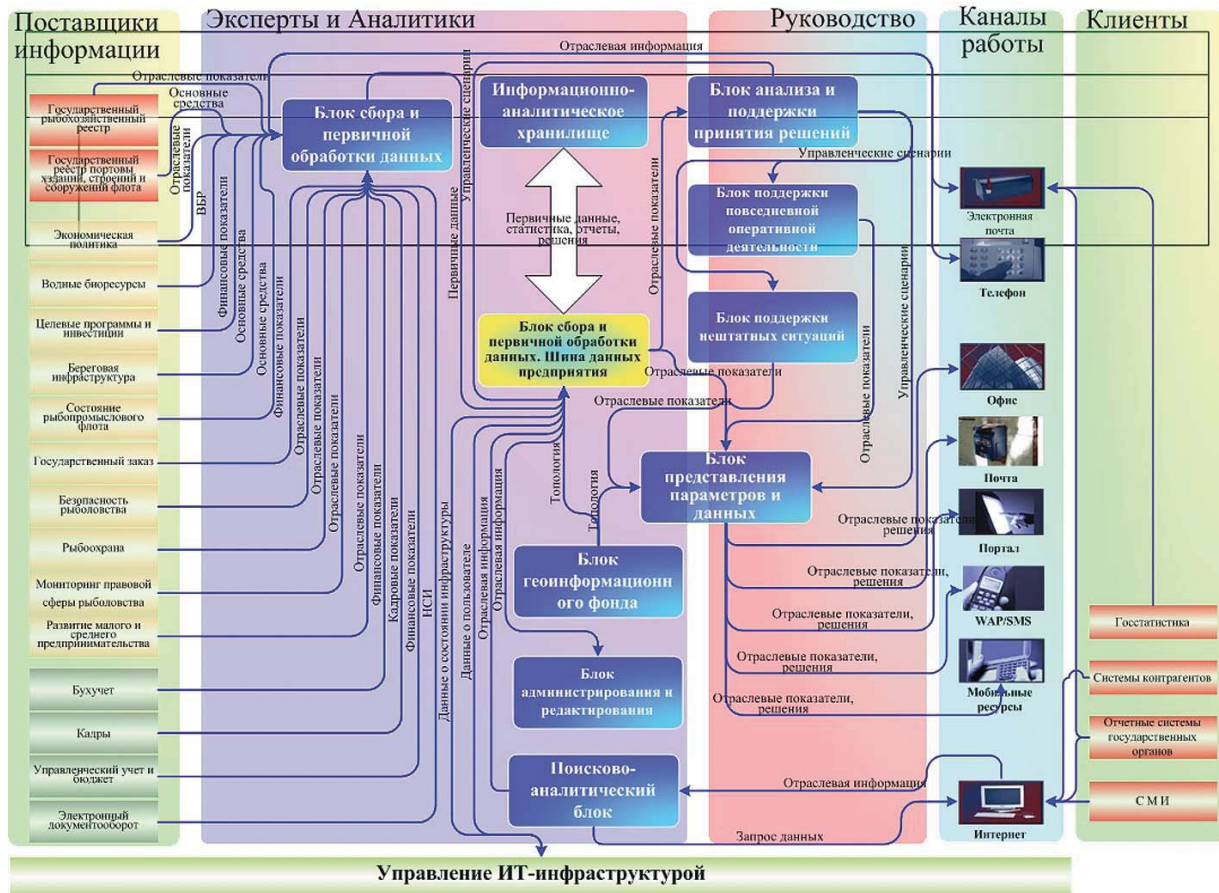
Поставщики информации

Эксперты и Аналитики

Руководство

Каналы работы

Клиенты

Отраслевая информация

Отраслевые показатели

Основные средства

Государственный рыбохозяйственный реестр

Государственный реестр портовых зданий, строений и сооружений флота

Отраслевые показатели

ВБР

Экономическая политика

Водные биоресурсы

Целевые программы и инвестиции

Береговая инфраструктура

Состояние рыбопромыслового флота

Государственный заказ

Безопасность рыболовства

Рыбоохрана

Мониторинг правовой сферы рыболовства

Развитие малого и среднего предпринимательства

Бухучет

Кадры

Управленческий учет и бюджет

Электронный документооборот

Блок сбора и первичной обработки данных

Финансовые показатели

Основные средства

Основные средства

Финансовые показатели

Отраслевые показатели

Отраслевые показатели

Отраслевые показатели

Отраслевые показатели

Финансовые показатели

Кадровые показатели

Финансовые показатели

НСИ

Данные о состоянии инфраструктуры

Данные о пользователе

Отраслевая информация

Отраслевая информация

Первичные данные

Управленческие сценарии

Информационно-аналитическое хранилище

Первичные данные, статистика, отчеты, решения

Блок сбора и первичной обработки данных. Шина данных предприятия

Отраслевые показатели

Отраслевые показатели

Топология

Топология

Блок геоинформационного фонда

Блок администрирования и редактирования

Поисково-аналитический блок

Блок анализа и поддержки принятия решений

Управленческие сценарии

Блок поддержки повседневной оперативной деятельности

Блок поддержки нештатных ситуаций

Отраслевые показатели

Отраслевые показатели

Управленческие сценарии

Блок представления параметров и данных

Отраслевые показатели, решения

Отраслевые показатели, решения

Отраслевые показатели, решения

Отраслевые показатели, решения

Отраслевые показатели, решения

Отраслевая информация

Запрос данных

Электронная почта

Телефон

Офис

Почта

Портал

WAP/SMS

Мобильные ресурсы

Интернет

Госстатистика

Системы контрагентов

Отчетные системы государственных органов

СМИ

Управление ИТ-инфраструктурой